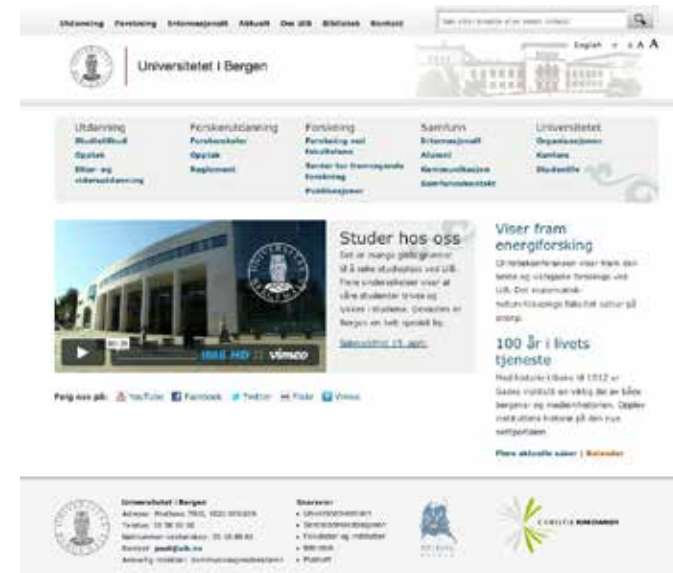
Utdanning Forskning Internasjonalt Aktuelt Om UiB Bibliotek Kontakt

English A A A

Universitetet i Bergen

Utdanning
Studietilbud
Opptak
Etter- og videreutdanning

Forskerutdanning
Forskerskoler
Opptak
Reglement

Forskning
Forskning ved fakultetene
Senter for fremragende forskning
Publikasjoner

Samfunn
Internasjonalt
Alumni
Kommunikasjon
Samfunnskontakt

Universitetet
Organisasjonen
Kantine
Studentliv

vimeo

Studer hos oss
Det er mange gode grunner til å søke studieplass ved UiB. Flere undersøkelser viser at våre studenter trives og lykkes i studiene. Dessuten er Bergen en helt spesiell by.

Søknadsfrist 15. april

Viser fram energiforsking
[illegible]

100 år i livets tjeneste
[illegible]

Flere aktuelle saker | Kalender

Følg oss på: YouTube Facebook Twitter Flickr Vimeo

Universitetet i Bergen
Adresse: Postboks 7800, 5020 BERGEN
Telefon: 55 58 00 00
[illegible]
Kontakt: post@uib.no
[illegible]

Snarveier
• Universitetsmuseet
• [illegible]
• Fakulteter og institutter
• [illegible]
• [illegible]

CHRISTIE KONFERANSEN